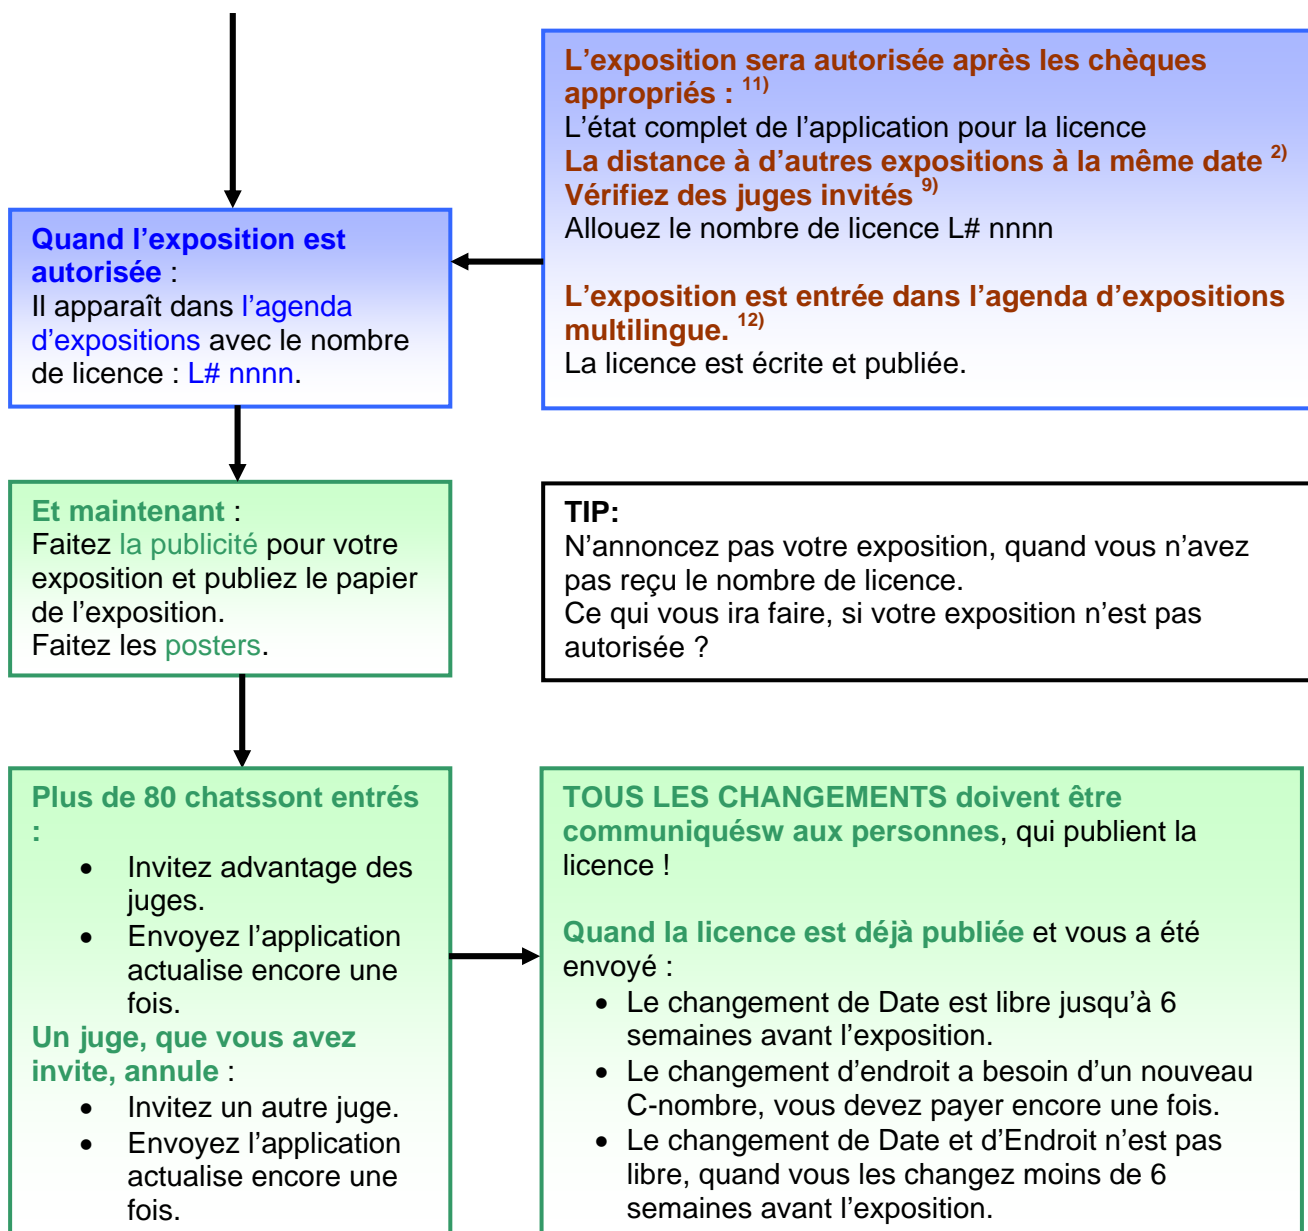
L’exposition sera autorisée après les chèques appropriés : $^{11)}$
L’état complet de l’application pour la licence
La distance à d’autres expositions à la même date $^{2)}$
Vérifiez des juges invités $^{9)}$
Allouez le nombre de licence L# nnnn

L’exposition est entrée dans l’agenda d’expositions multilingue. $^{12)}$
La licence est écrite et publiée.

Quand l’exposition est autorisée :
Il apparaît dans l’agenda d’expositions avec le nombre de licence : L# nnnn.

Et maintenant :
Faitez la publicité pour votre exposition et publiez le papier de l’exposition.
Faitez les posters.

TIP:
N’annoncez pas votre exposition, quand vous n’avez pas reçu le nombre de licence.
Ce qui vous ira faire, si votre exposition n’est pas autorisée ?

Plus de 80 chatssont entrés :
• Invitez advantage des juges.
• Envoyez l’application actualise encore une fois.
Un juge, que vous avez invite, annule :
• Invitez un autre juge.
• Envoyez l’application actualise encore une fois.

TOUS LES CHANGEMENTS doivent être communiquésw aux personnes, qui publient la licence !

Quand la licence est déjà publiée et vous a été envoyé :
• Le changement de Date est libre jusqu’à 6 semaines avant l’exposition.
• Le changement d’endroit a besoin d’un nouveau C-nombre, vous devez payer encore une fois.
• Le changement de Date et d’Endroit n’est pas libre, quand vous les changez moins de 6 semaines avant l’exposition.